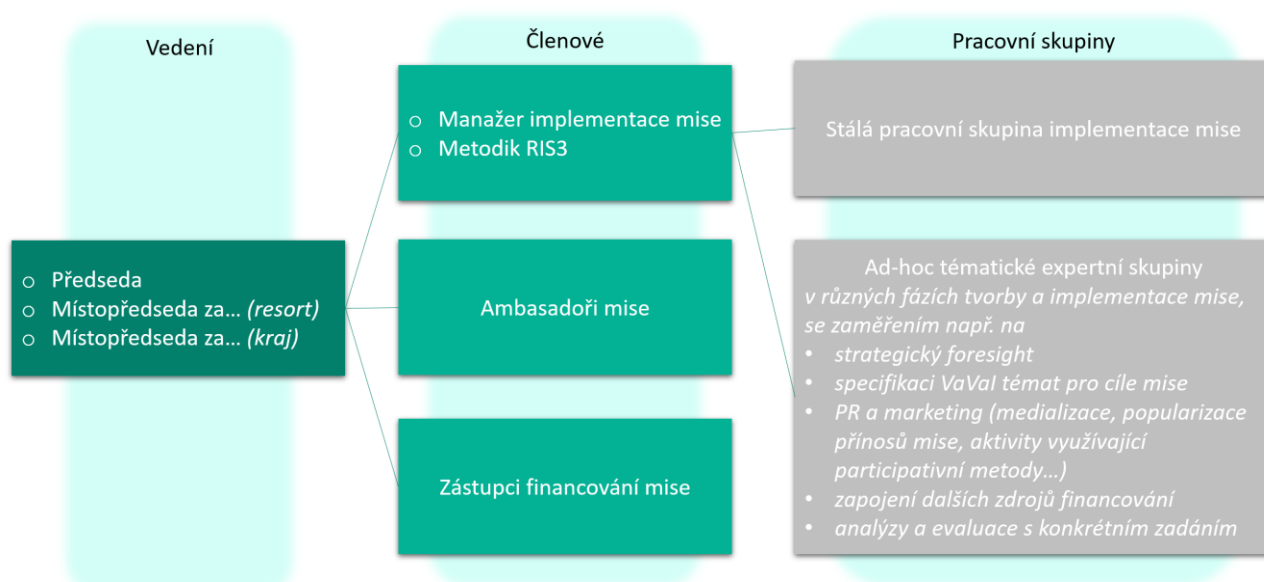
Vedení

Členové

Pracovní skupiny

○ Předseda
○ Místopředseda za… *(resort)*
○ Místopředseda za… *(kraj)*

○ Manažer implementace mise
○ Metodik RIS3

Ambasadoři mise

Zástupci financování mise

Stálá pracovní skupina implementace mise

Ad-hoc tématické expertní skupiny
*v různých fázích tvorby a implementace mise, se zaměřením např. na*
• *strategický foresight*
• *specifikaci VaVaI témat pro cíle mise*
• *PR a marketing (medializace, popularizace přínosů mise, aktivity využívající participativní metody…)*
• *zapojení dalších zdrojů financování*
• *analýzy a evaluace s konkrétním zadáním*